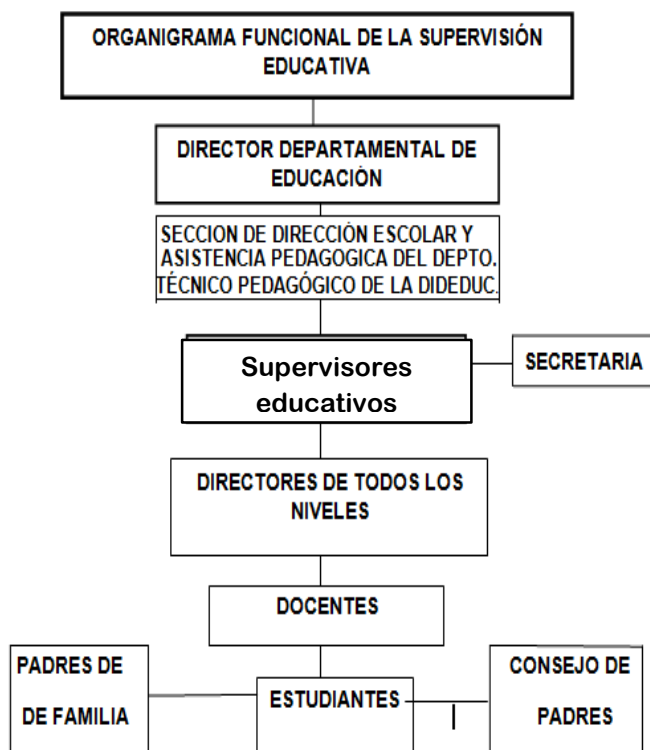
ORGANIGRAMA FUNCIONAL DE LA SUPERVISIÓN EDUCATIVA

DIRECTOR DEPARTAMENTAL DE EDUCACIÓN

SECCION DE DIRECCIÓN ESCOLAR Y ASISTENCIA PEDAGOGICA DEL DEPTO. TÉCNICO PEDAGÓGICO DE LA DIDEDUC.

Supervisores educativos

SECRETARIA

DIRECTORES DE TODOS LOS NIVELES

DOCENTES

PADRES DE DE FAMILIA

ESTUDIANTES

CONSEJO DE PADRES